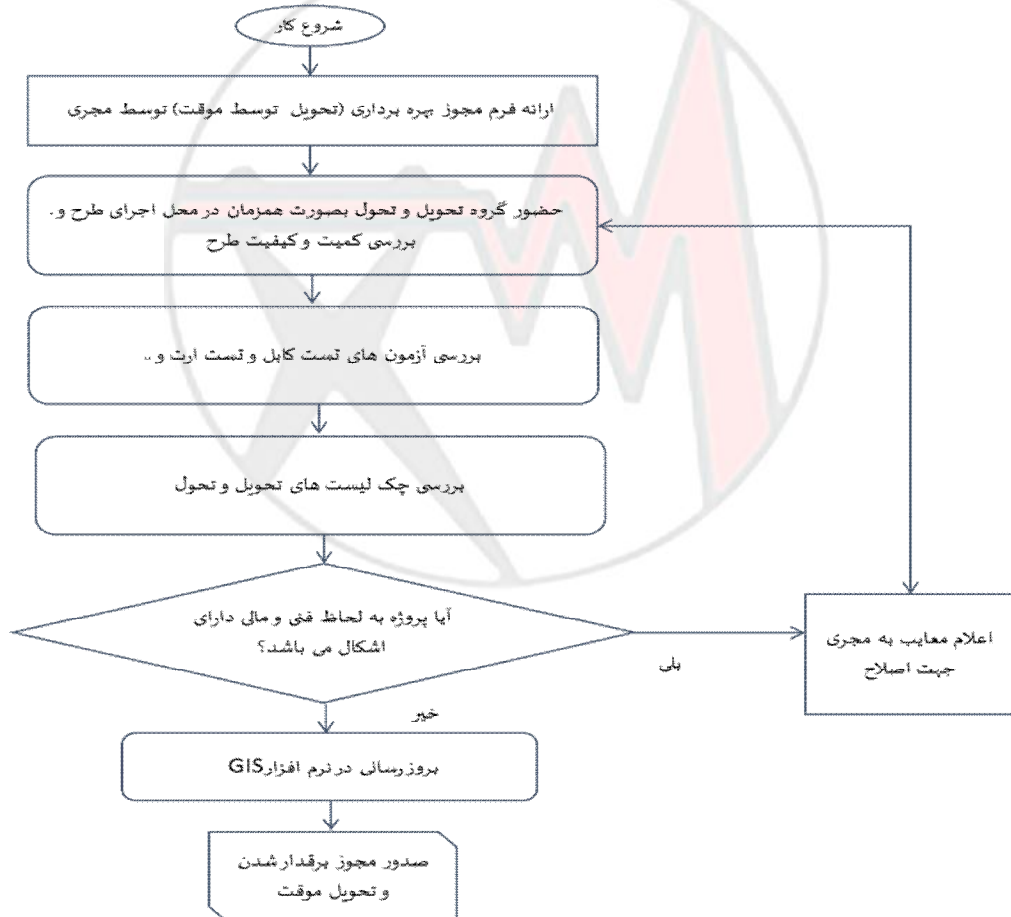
شروع کار

ارائه فرم مجوز بهره برداری (تحویل توسط موقت) توسط مجری

حضور گروه تحویل و تحول بصورت همزمان در محل اجرای طرح و بررسی کمیت و کیفیت طرح

بررسی آزمون های تست کابل و تست ارت و..

بررسی چک لیست های تحویل و تحول

آیا پروژه به لحاظ فنی و مالی دارای اشکال می باشد؟

بلی

اعلام معایب به مجری جهت اصلاح

خیر

بروزرسانی در نرم افزارGIS

صدور مجوز برقدارشدن و تحویل موقت